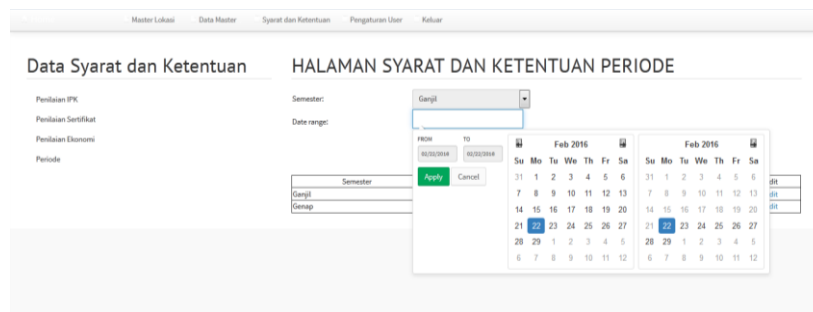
Master Lokasi Data Master Syarat dan Ketentuan Pengaturan User Keluar

Data Syarat dan Ketentuan

Penilaian IPK
Penilaian Sertifikat
Penilaian Ekonomi
Periode

HALAMAN SYARAT DAN KETENTUAN PERIODE

Semester: Ganjil

Date range:

FROM 02/22/2016
TO 02/22/2016

Apply Cancel

Feb 2016

| Su | Mo | Tu | We | Th | Fr | Sa |
|---|---|---|---|---|---|---|
| 31 | 1 | 2 | 3 | 4 | 5 | 6 |
| 7 | 8 | 9 | 10 | 11 | 12 | 13 |
| 14 | 15 | 16 | 17 | 18 | 19 | 20 |
| 21 | 22 | 23 | 24 | 25 | 26 | 27 |
| 28 | 29 | 1 | 2 | 3 | 4 | 5 |
| 6 | 7 | 8 | 9 | 10 | 11 | 12 |

Feb 2016

| Su | Mo | Tu | We | Th | Fr | Sa |
|---|---|---|---|---|---|---|
| 31 | 1 | 2 | 3 | 4 | 5 | 6 |
| 7 | 8 | 9 | 10 | 11 | 12 | 13 |
| 14 | 15 | 16 | 17 | 18 | 19 | 20 |
| 21 | 22 | 23 | 24 | 25 | 26 | 27 |
| 28 | 29 | 1 | 2 | 3 | 4 | 5 |
| 6 | 7 | 8 | 9 | 10 | 11 | 12 |

| Semester | |
|---|---|
| Ganjil | dit |
| Genap | dit |